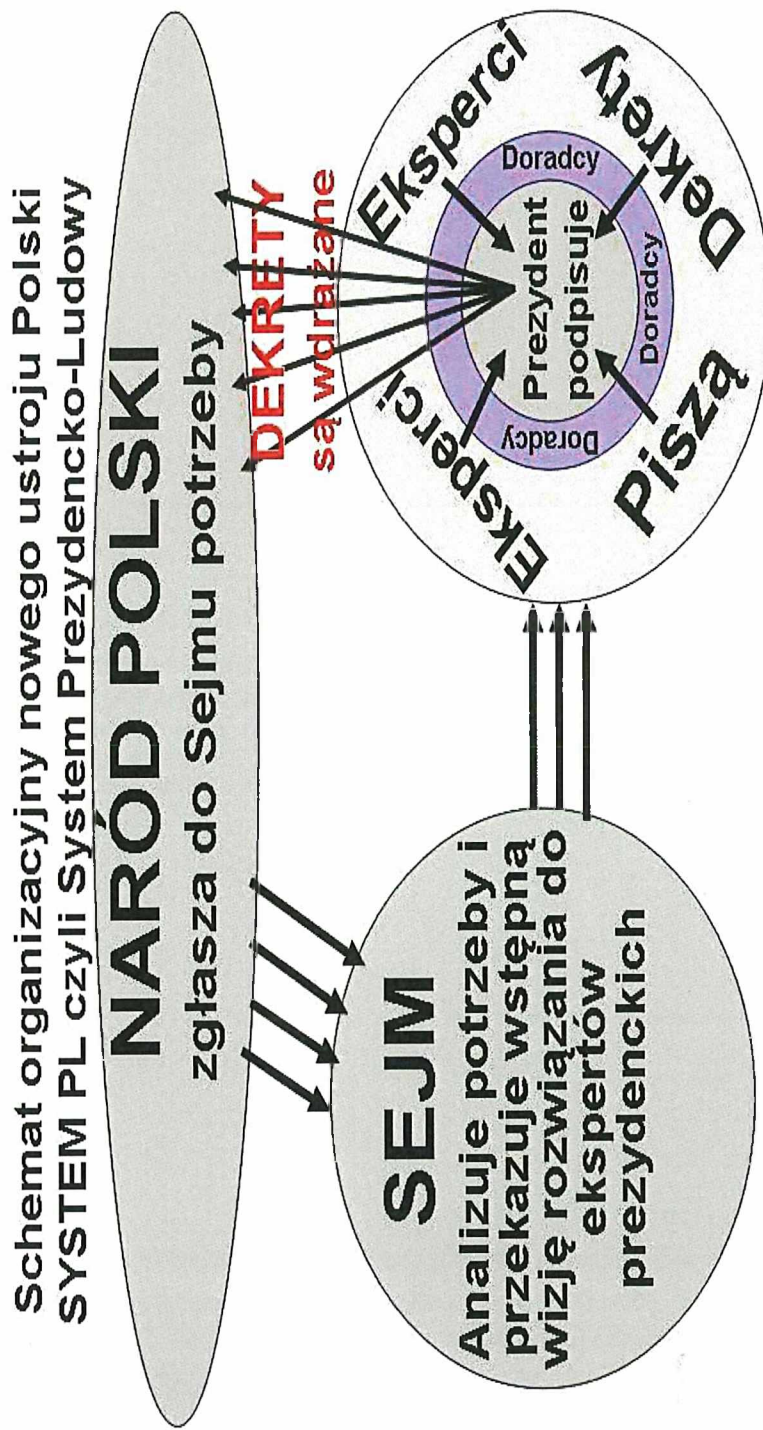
Schemat organizacyjny nowego ustroju Polski
SYSTEM PL czyli System Prezydencko-Ludowy

NARÓD POLSKI
zgłasza do Sejmu potrzeby

DEKRETY
są wdrażane

SEJM
Analizuje potrzeby i przekazuje wstępną wizję rozwiązania do ekspertów prezydenckich

Eksperci
Eksperci
Doradcy
Doradcy
Doradcy
Prezydent podpisuje
Piszą
Dekrety